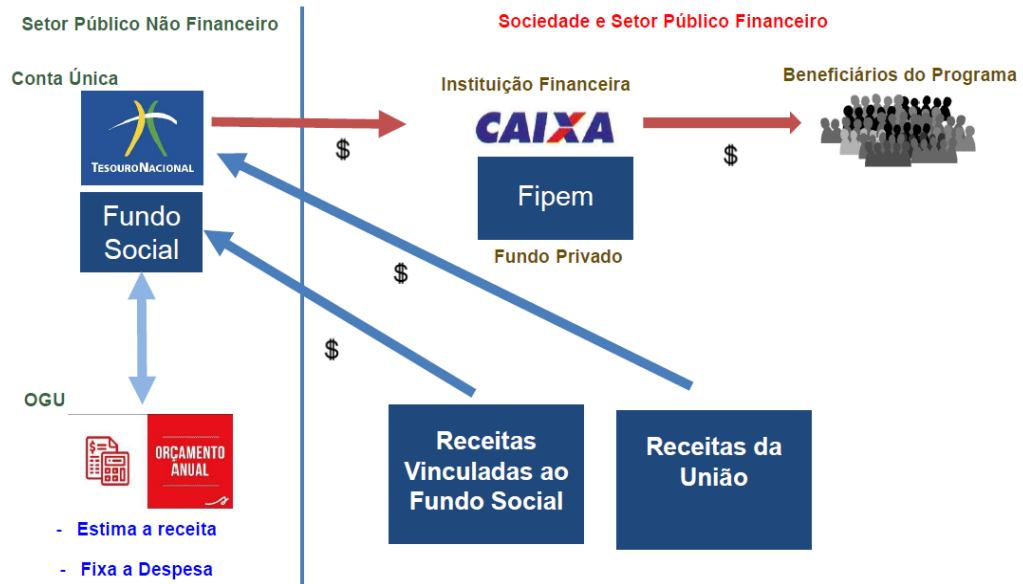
Setor Público Não Financeiro

Sociedade e Setor Público Financeiro

Conta Única

TESOURONACIONAL

Fundo Social

Instituição Financeira

CAIXA

Fipem

Fundo Privado

Beneficiários do Programa

$

$

$

$

OGU

ORÇAMENTO ANUAL

- Estima a receita

- Fixa a Despesa

Receitas Vinculadas ao Fundo Social

Receitas da União